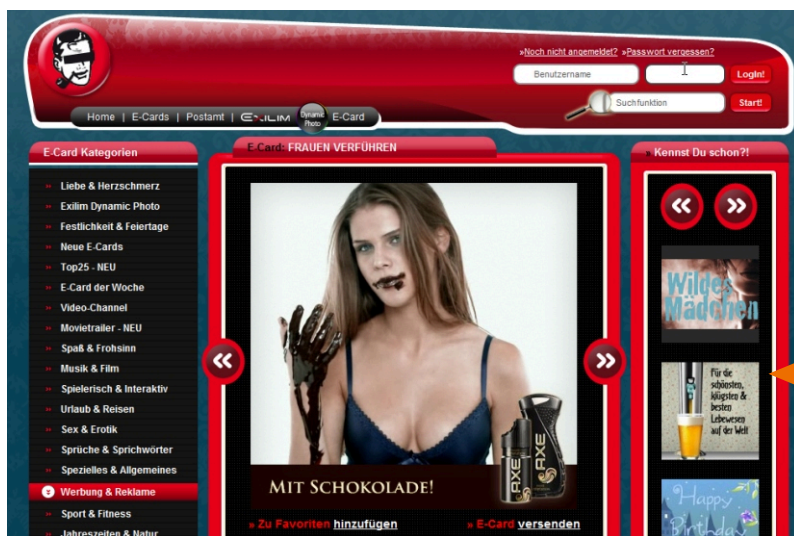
»Noch nicht angemeldet? »Passwort vergessen?

Benutzername

Login!

Suchfunktion

Start!

Home | E-Cards | Postamt | EXILIM Dynamic Photo E-Card

E-Card Kategorien

» Liebe & Herzschmerz
» Exilim Dynamic Photo
» Festlichkeit & Feiertage
» Neue E-Cards
» Top25 - NEU
» E-Card der Woche
» Video-Channel
» Movietrailer - NEU
» Spaß & Frohsinn
» Musik & Film
» Spielerisch & Interaktiv
» Urlaub & Reisen
» Sex & Erotik
» Sprüche & Sprichwörter
» Speziellles & Allgemeines
» Werbung & Reklame
» Sport & Fitness
» Jahreszeiten & Natur

E-Card: FRAUEN VERFÜHREN

MIT SCHOKOLADE!

AXE

AXE

» Zu Favoriten hinzufügen

» E-Card versenden

» Kennst Du schon?!

Wildes Mädchen

Für die schönsten, klügsten & besten Lebewesen auf der Welt

Happy Birthday